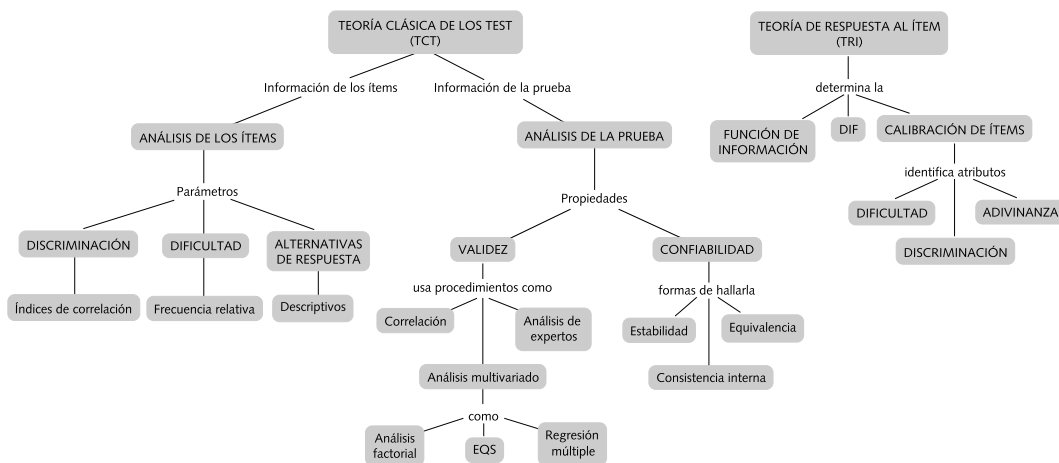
TEORÍA CLÁSICA DE LOS TEST (TCT)

Información de los ítems

Información de la prueba

ANÁLISIS DE LOS ÍTEMS

Parámetros

DISCRIMINACIÓN

Índices de correlación

DIFICULTAD

Frecuencia relativa

ALTERNATIVAS DE RESPUESTA

Descriptivos

ANÁLISIS DE LA PRUEBA

Propiedades

VALIDEZ

usa procedimientos como

Correlación

Análisis de expertos

Análisis multivariado

como

Análisis factorial

EQS

Regresión múltiple

CONFIABILIDAD

formas de hallarla

Estabilidad

Equivalencia

Consistencia interna

TEORÍA DE RESPUESTA AL ÍTEM (TRI)

determina la

FUNCIÓN DE INFORMACIÓN

DIF

CALIBRACIÓN DE ÍTEMS

identifica atributos

DIFICULTAD

ADIVINANZA

DISCRIMINACIÓN